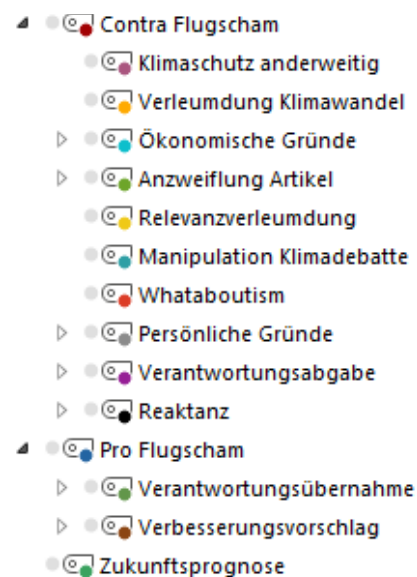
Contra Flugscham
Klimaschutz anderweitig
Verleumdung Klimawandel
Ökonomische Gründe
Anzweiflung Artikel
Relevanzverleumdung
Manipulation Klimadebatte
Whataboutism
Persönliche Gründe
Verantwortungsabgabe
Reaktanz
Pro Flugscham
Verantwortungsübernahme
Verbesserungsvorschlag
Zukunftsprognose